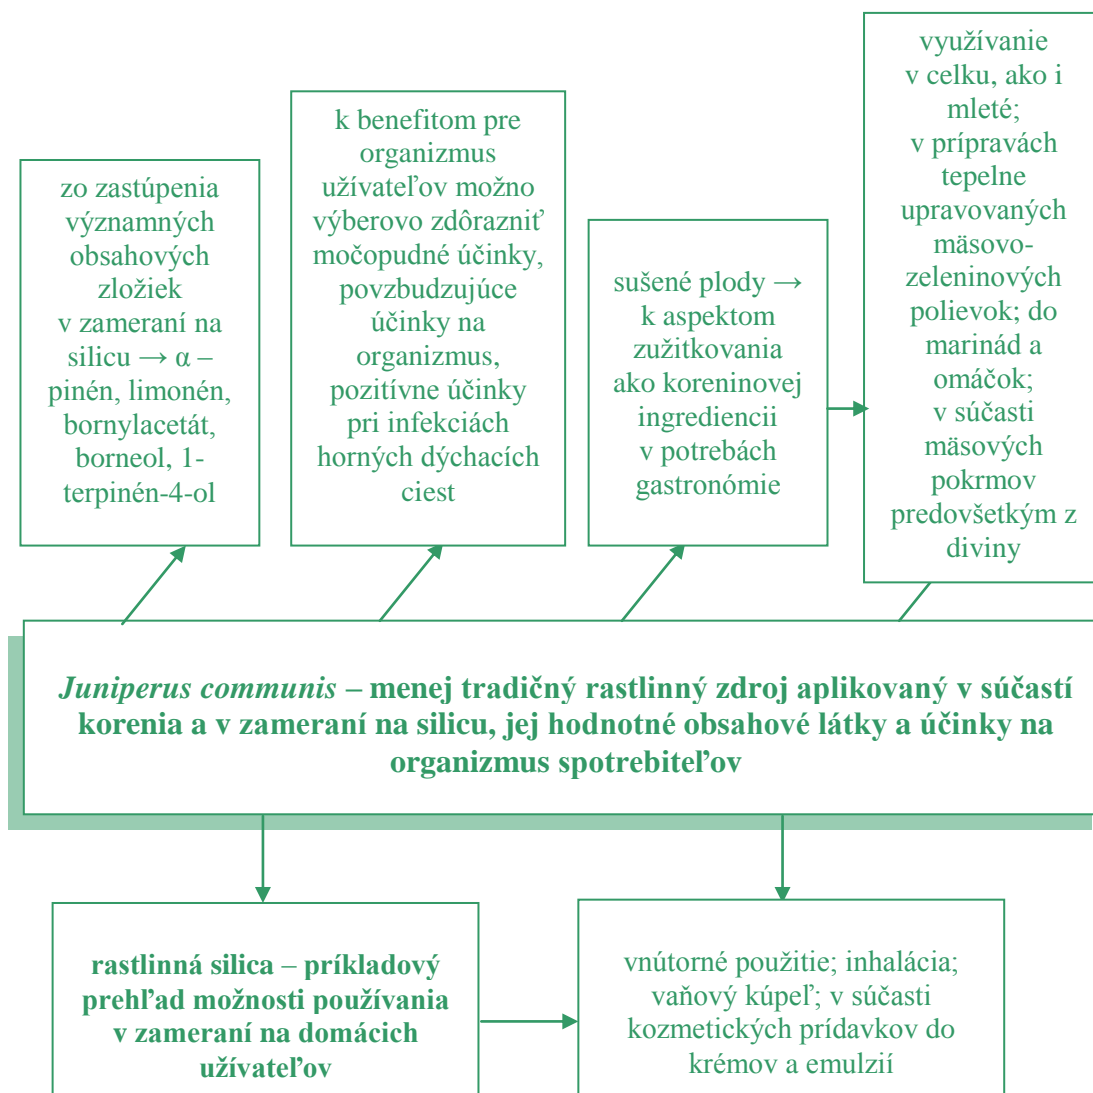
zo zastúpenia významných obsahových zložiek v zameraní na silicu → α – pinén, limonén, bornylacetát, borneol, 1-terpinén-4-ol

k benefitom pre organizmus užívateľov možno výberovo zdôrazniť močopudné účinky, povzbudzujúce účinky na organizmus, pozitívne účinky pri infekciách horných dýchacích ciest

sušené plody → k aspektom zužitkovania ako koreninovej ingrediencii v potrebách gastronómie

využívanie v celku, ako i mleté; v prípravách tepelne upravovaných mäsovo-zeleninových polievok; do marinád a omáčok; v súčasti mäsových pokrmov predovšetkým z diviny

*Juniperus communis* – menej tradičný rastlinný zdroj aplikovaný v súčastí korenia a v zameraní na silicu, jej hodnotné obsahové látky a účinky na organizmus spotrebiteľov

rastlinná silica – príkladový prehľad možnosti používania v zameraní na domácich užívateľov

vnútorné použitie; inhalácia; vaňový kúpeľ; v súčasti kozmetických prídavkov do krémov a emulzií